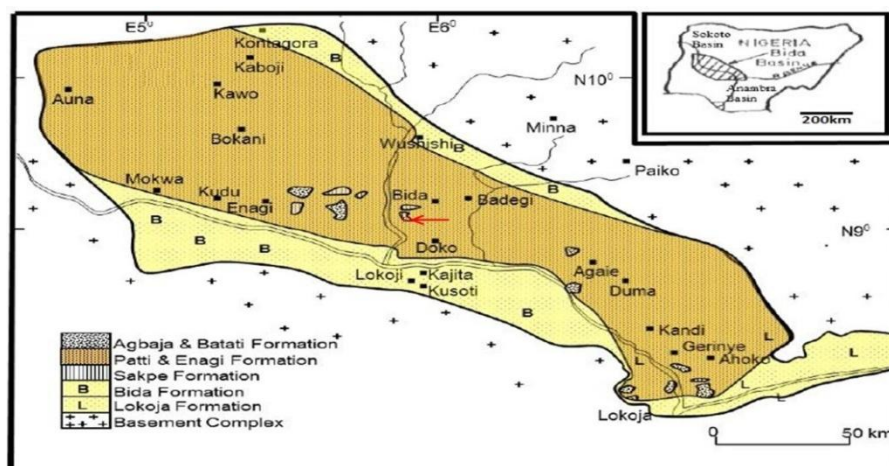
E5$^0$
E6$^0$
Kontagora
Kaboji
N10$^0$
Auna
Kawo
Minna
Bokani
Wushishi
B
Paiko
Mokwa
Kudu
Enagi
Bida
Badegi
B
B
B
B
Doko
N9$^0$
Lokoji
Kajita
Kusoti
Agaie
B
Duma
Kandi
Gerinye
Ahoko
L
L
L
L
Lokoja
Sokoto Basin
NIGERIA
Bida Basin
Anambra Basin
200km
Agbaja & Batati Formation
Patti & Enagi Formation
Sakpe Formation
B Bida Formation
L Lokoja Formation
Basement Complex
0
50 km